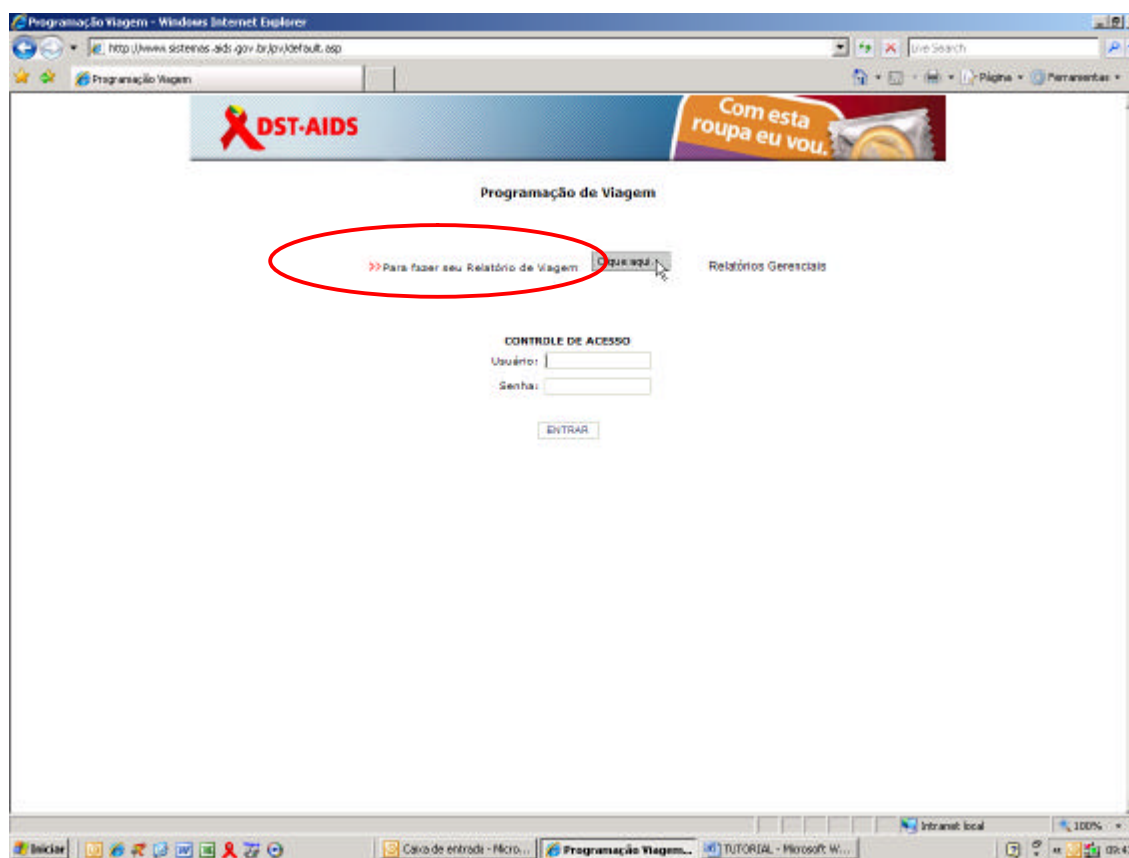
Programação Viagem - Windows Internet Explorer

http://www.sistemas.aids.gov.br/pv/default.asp

Live Search

Programação Viagem

Página • Ferramentas •

DST-AIDS

Com esta roupa eu vou.

Programação de Viagem

>> Para fazer seu Relatório de Viagem Clique aqui Relatórios Gerenciais

CONTROLE DE ACESSO

Usuário:

Senha:

ENTRAR

Intranet local

100%

Iniciar

Caixa de entrada - Micro...

Programação Viagem...

TUTORIAL - Microsoft W...

09:4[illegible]